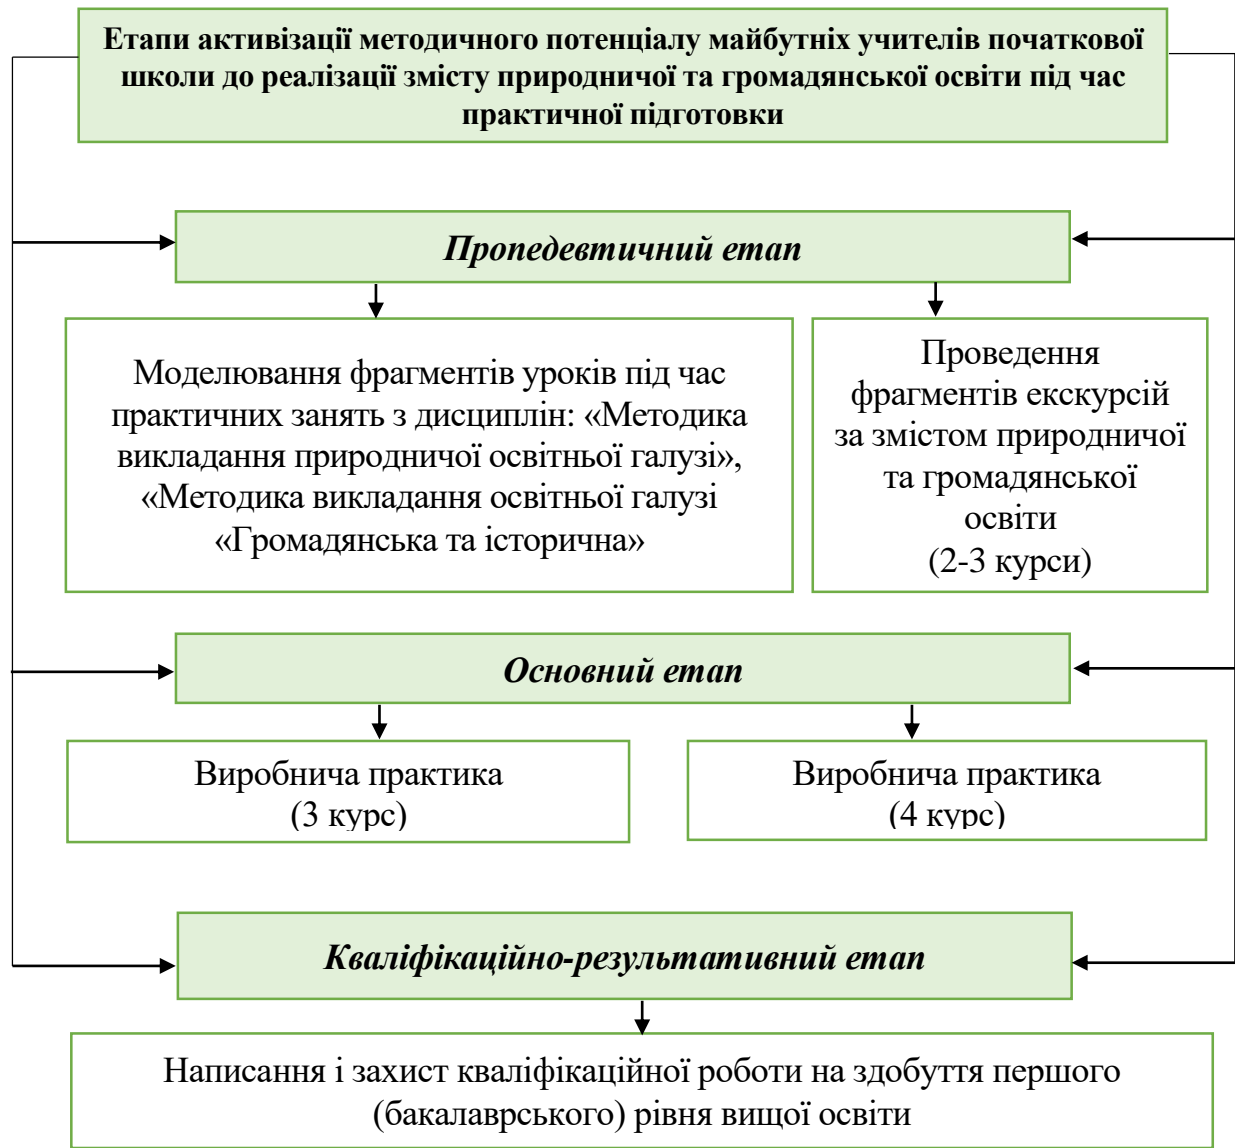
Етапи активізації методичного потенціалу майбутніх учителів початкової школи до реалізації змісту природничої та громадянської освіти під час практичної підготовки

Пропедевтичний етап

Моделювання фрагментів уроків під час практичних занять з дисциплін: «Методика викладання природничої освітньої галузі», «Методика викладання освітньої галузі «Громадянська та історична»

Проведення фрагментів екскурсій за змістом природничої та громадянської освіти (2-3 курси)

Основний етап

Виробнича практика (3 курс)

Виробнича практика (4 курс)

Кваліфікаційно-результативний етап

Написання і захист кваліфікаційної роботи на здобуття першого (бакалаврського) рівня вищої освіти